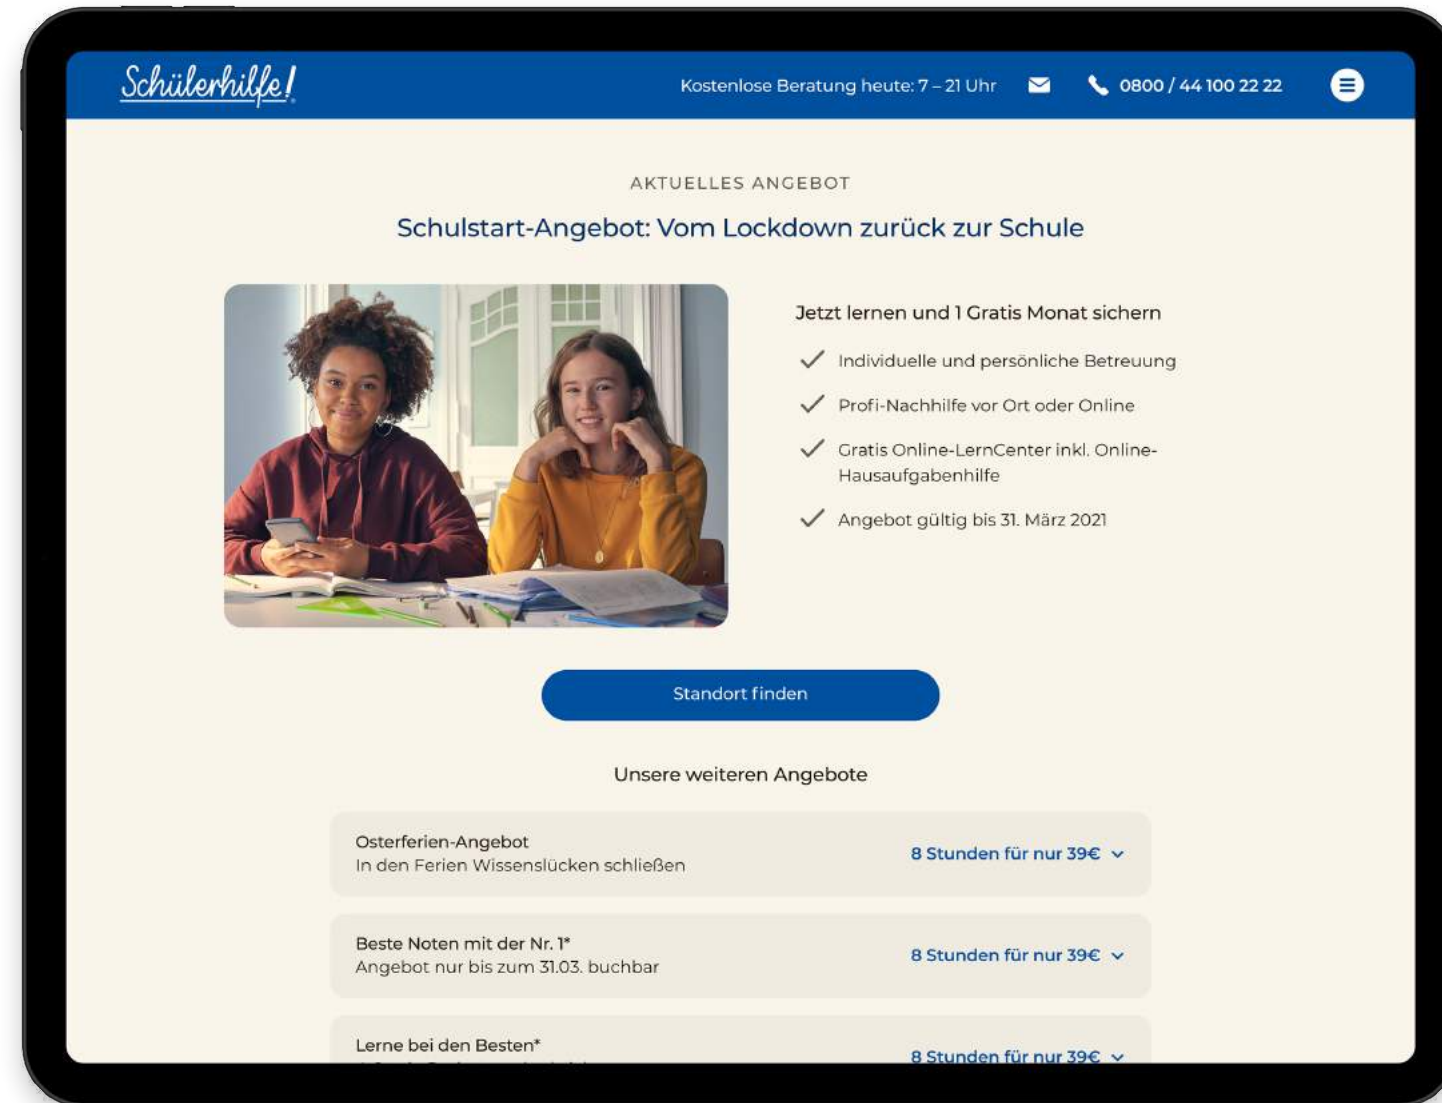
Schülerhilfe!

Kostenlose Beratung heute: 7 – 21 Uhr

0800 / 44 100 22 22

AKTUELLES ANGEBOT

Schulstart-Angebot: Vom Lockdown zurück zur Schule

Jetzt lernen und 1 Gratis Monat sichern

Individuelle und persönliche Betreuung

Profi-Nachhilfe vor Ort oder Online

Gratis Online-LernCenter inkl. Online-Hausaufgabenhilfe

Angebot gültig bis 31. März 2021

Standort finden

Unsere weiteren Angebote

Osterferien-Angebot
In den Ferien Wissenslücken schließen

8 Stunden für nur 39€

Beste Noten mit der Nr. 1*
Angebot nur bis zum 31.03. buchbar

8 Stunden für nur 39€

Lerne bei den Besten*
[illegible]

8 Stunden für nur 39€